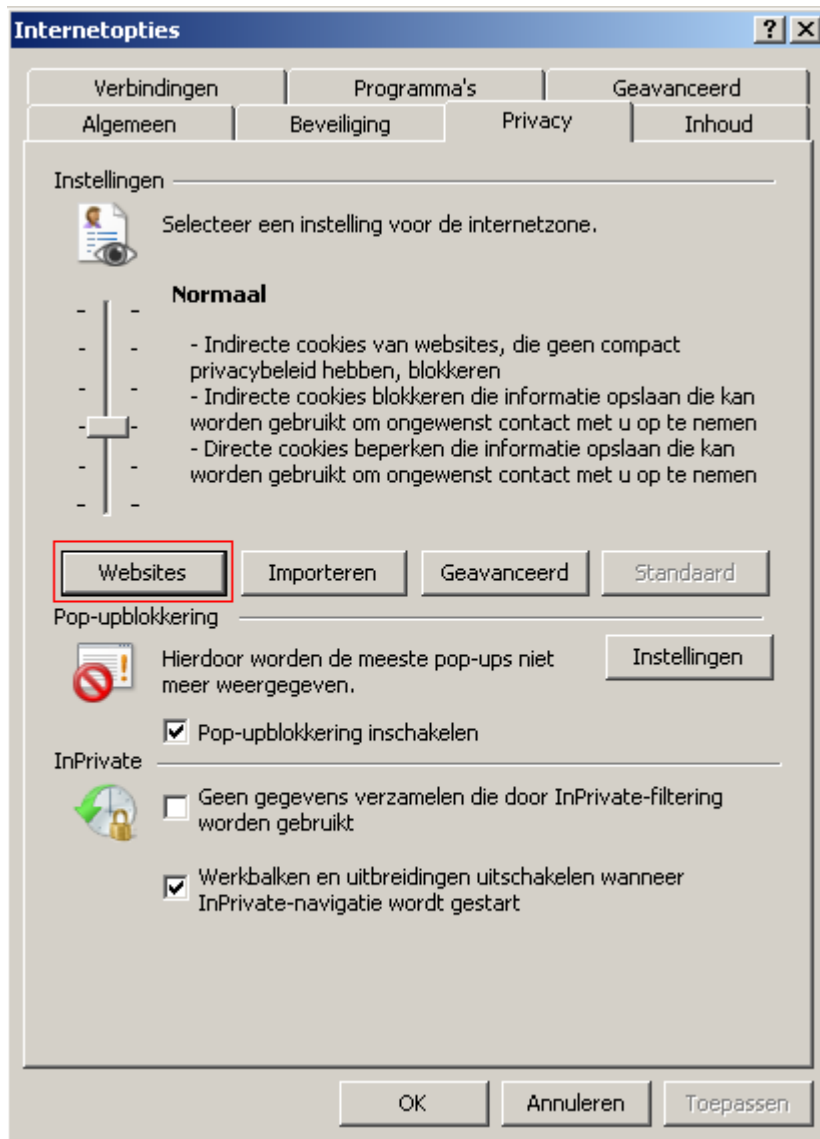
Internetopties

?
X

Verbindingen
Programma's
Geavanceerd
Algemeen
Beveiliging
Privacy
Inhoud

Instellingen

Selecteer een instelling voor de internetzone.

Normaal

- Indirecte cookies van websites, die geen compact privacybeleid hebben, blokkeren
- Indirecte cookies blokkeren die informatie opslaan die kan worden gebruikt om ongewenst contact met u op te nemen
- Directe cookies beperken die informatie opslaan die kan worden gebruikt om ongewenst contact met u op te nemen

Websites
Importeren
Geavanceerd
Standaard

Pop-upblokkering

Hierdoor worden de meeste pop-ups niet meer weergegeven.

Instellingen

Pop-upblokkering inschakelen

InPrivate

Geen gegevens verzamelen die door InPrivate-filtering worden gebruikt

Werkbalken en uitbreidingen uitschakelen wanneer InPrivate-navigatie wordt gestart

OK
Annuleren
Toepassen